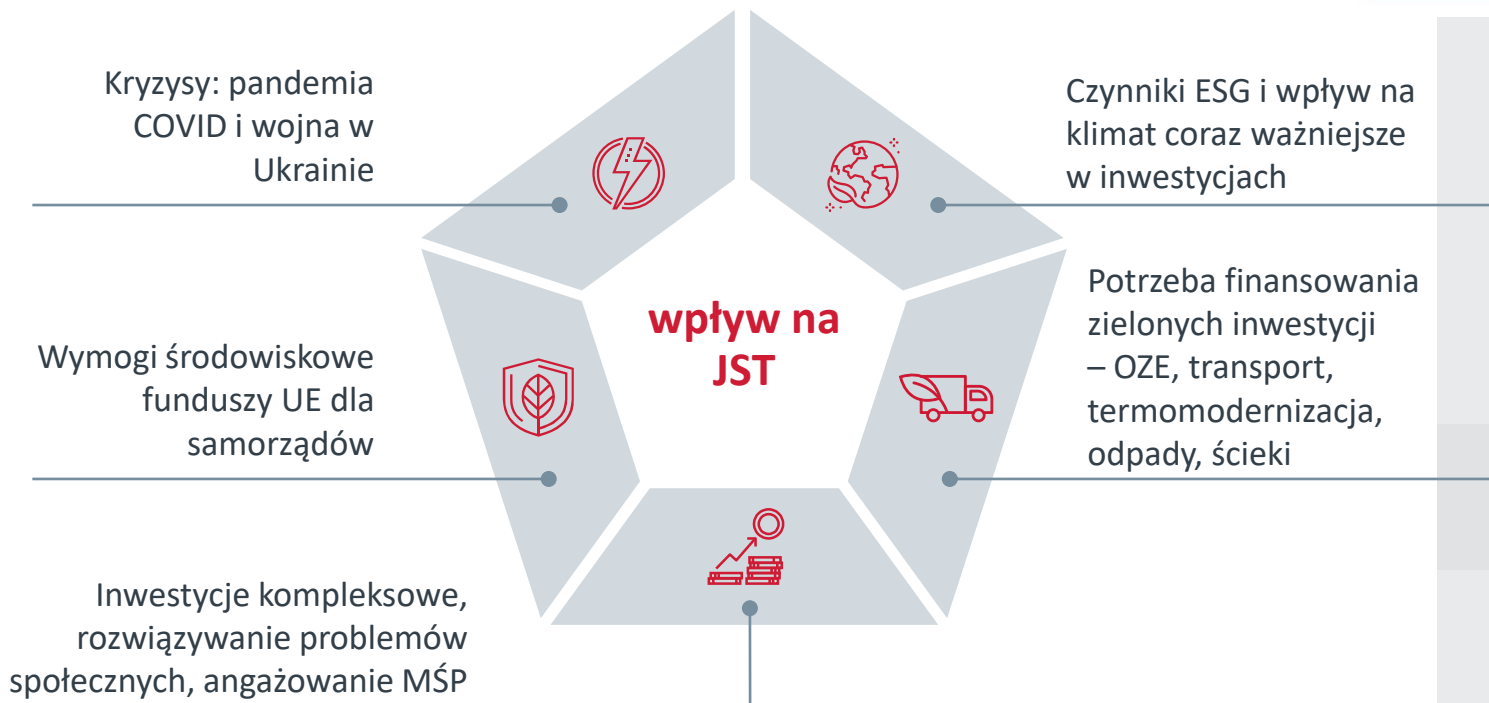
Kryzysy: pandemia COVID i wojna w Ukrainie

Czynniki ESG i wpływ na klimat coraz ważniejsze w inwestycjach

wpływ na JST

Potrzeba finansowania zielonych inwestycji – OZE, transport, termomodernizacja, odpady, ścieki

Wymogi środowiskowe funduszy UE dla samorządów

Inwestycje kompleksowe, rozwiązywanie problemów społecznych, angażowanie MŚP